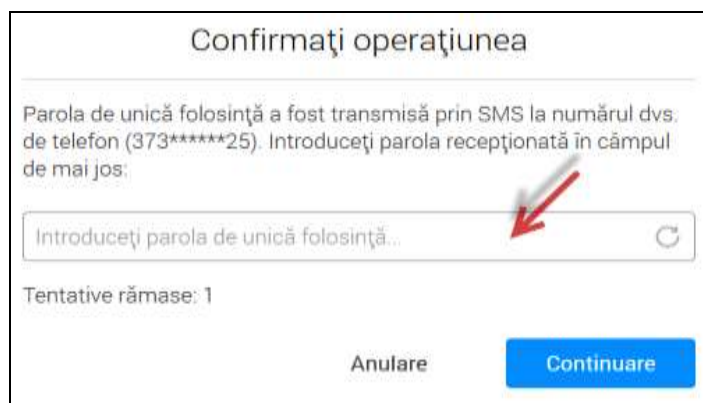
Confirmaţi operaţiunea

Parola de unică folosinţă a fost transmisă prin SMS la numărul dvs. de telefon (373******25). Introduceţi parola recepţionată în câmpul de mai jos:

Introduceţi parola de unică folosinţă...

Tentative rămase: 1

Anulare

Continuare